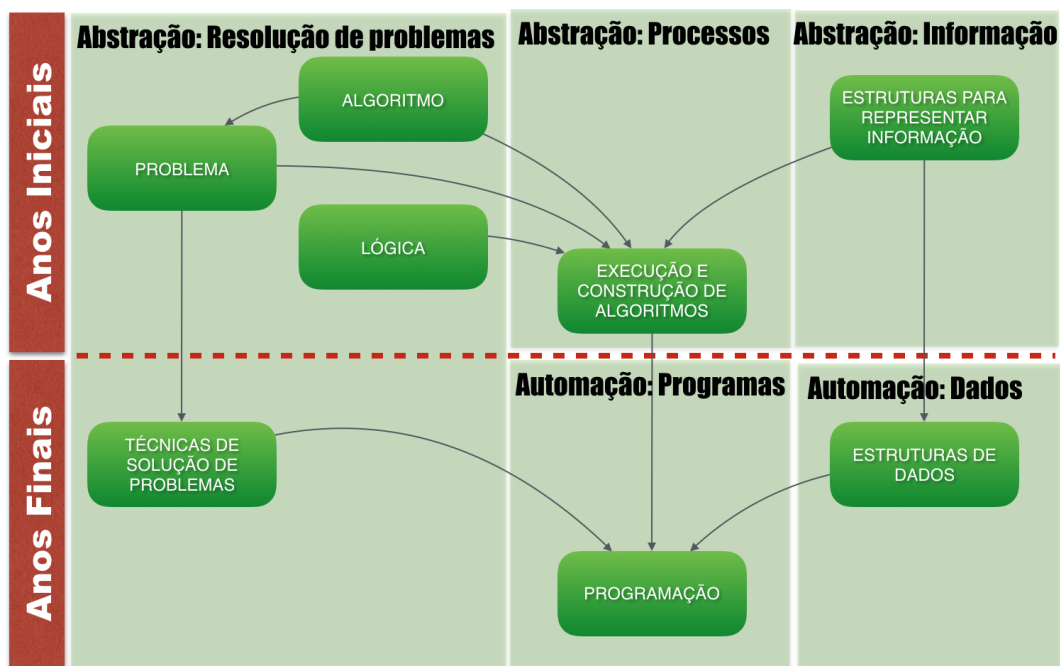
Anos Iniciais

Abstração: Resolução de problemas

Abstração: Processos

Abstração: Informação

ALGORITMO

PROBLEMA

LÓGICA

EXECUÇÃO E CONSTRUÇÃO DE ALGORITMOS

ESTRUTURAS PARA REPRESENTAR INFORMAÇÃO

Anos Finais

Automação: Programas

Automação: Dados

TÉCNICAS DE SOLUÇÃO DE PROBLEMAS

ESTRUTURAS DE DADOS

PROGRAMAÇÃO